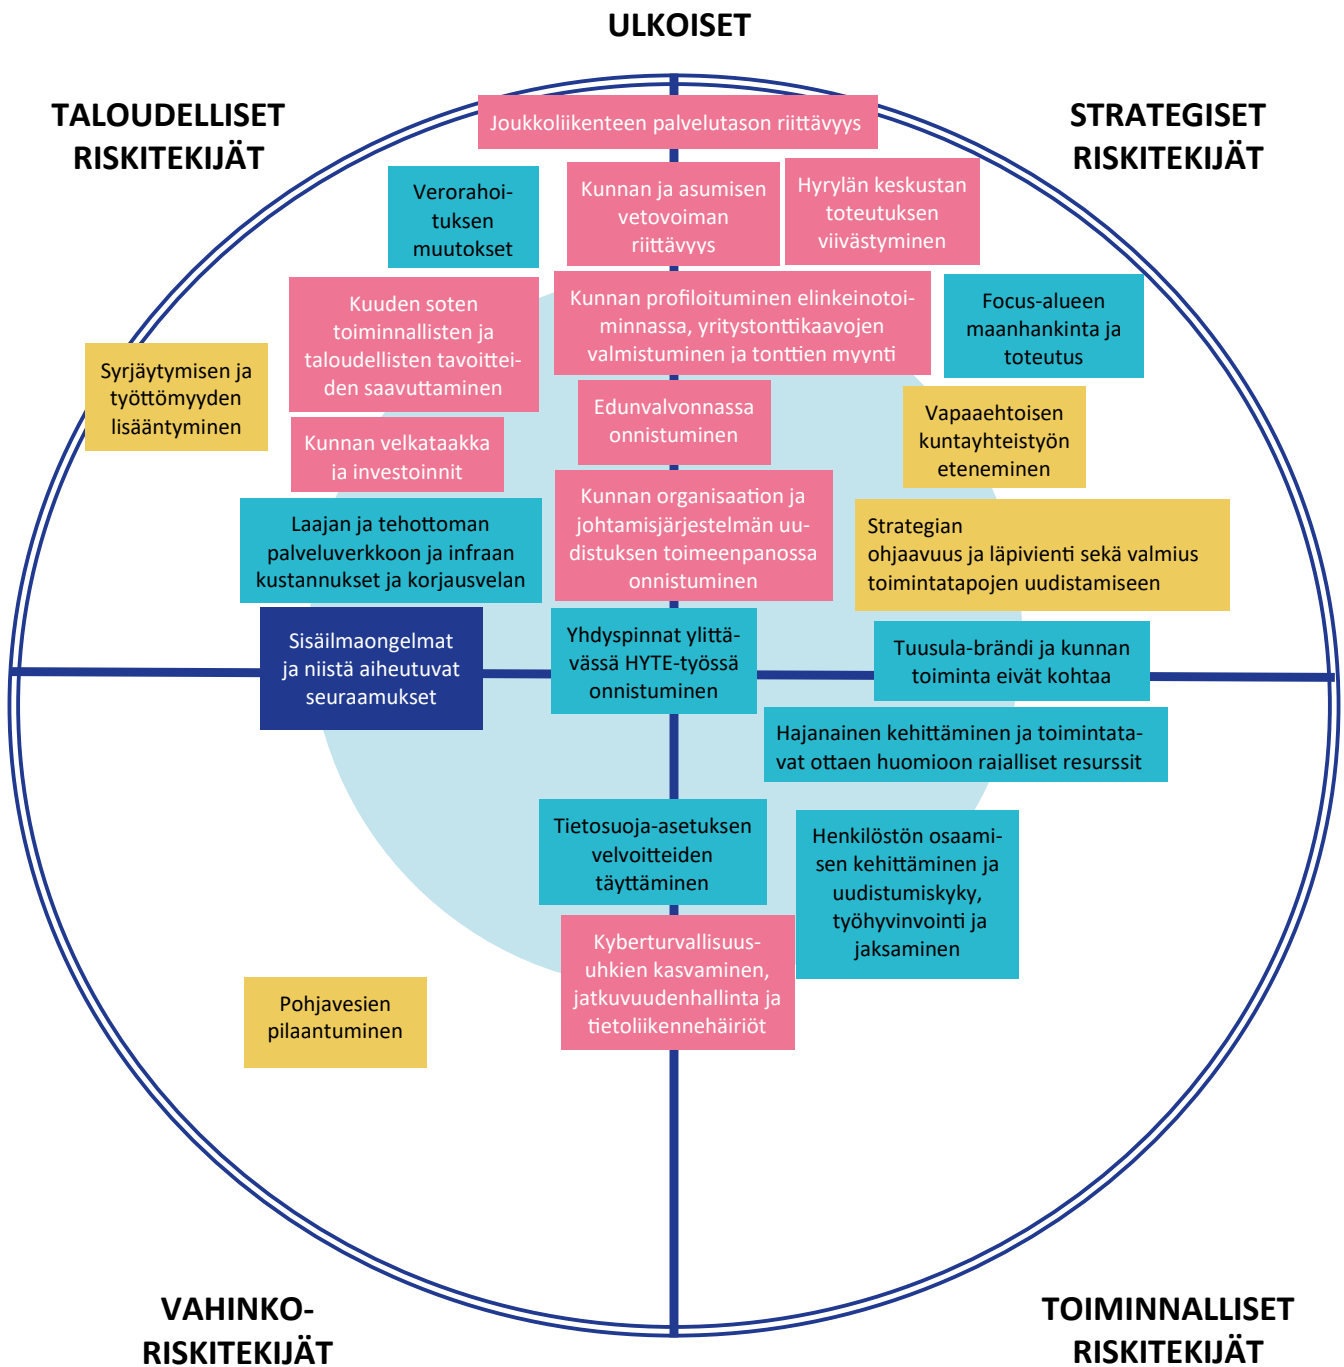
ULKOISET

TALOUDELLISET RISKITEKIJÄT

STRATEGISET RISKITEKIJÄT

Joukkoliikenteen palvelutason riittävyys

Verorahoituksen muutokset

Kunnan ja asumisen vetovoiman riittävyys

Hyrylän keskustan toteutuksen viivästyminen

Kuuden soten toiminnallisten ja taloudellisten tavoitteiden saavuttaminen

Kunnan profiloituminen elinkeinotoiminnassa, yritystonttikaavojen valmistuminen ja tonttien myynti

Focus-alueen maanhankinta ja toteutus

Syrjäytymisen ja työttömyyden lisääntyminen

Edunvalvonnassa onnistuminen

Vapaaehtoisen kuntayhteistyön eteneminen

Kunnan velkataakka ja investoinnit

Kunnan organisaation ja johtamisjärjestelmän uudistuksen toimeenpanossa onnistuminen

Strategian ohjaavuus ja läpivienti sekä valmius toimintatapojen uudistamiseen

Laajan ja tehottoman palveluverkkoon ja infraan kustannukset ja korjausvelan

Sisäilmaongelmat ja niistä aiheutuvat seuraamukset

Yhdyspinnat ylittävässä HYTE-työssä onnistuminen

Tuusula-brändi ja kunnan toiminta eivät kohtaa

Hajanainen kehittäminen ja toimintatavat ottaen huomioon rajalliset resurssit

Tietosuoja-asetuksen velvoitteiden täyttäminen

Henkilöstön osaamisen kehittäminen ja uudistumiskyky, työhyvinvointi ja jaksaminen

Kyberturvallisuusuhkien kasvaminen, jatkuvuudenhallinta ja tietoliikennehäiriöt

Pohjavesien pilaantuminen

VAHINKO-RISKITEKIJÄT

TOIMINNALLISET RISKITEKIJÄT